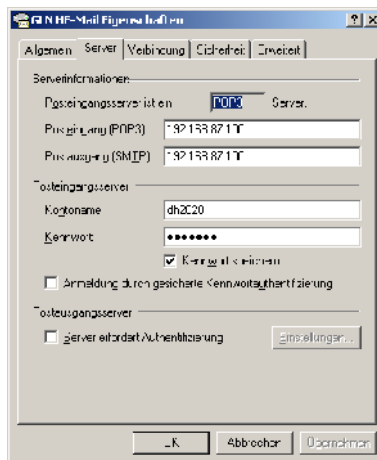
GLN HE-Mail Eigenschaften

Allgemein | Server | Verbindung | Sicherheit | Erweitert

Serverinformationen

Posteingangsserver ist ein POP3 Server.

Posteingang (POP3) 192.168.87.10

Postausgang (SMTP) 192.168.87.10

Posteingangsserver

Kontoname dh2020

Kennwort •••••••

Kennwort speichern

Anmeldung durch gesicherte Kennwortauthentifizierung

Postausgangsserver

Server erfordert Authentifizierung

Einstellungen...

OK Abbrechen Übernehmen